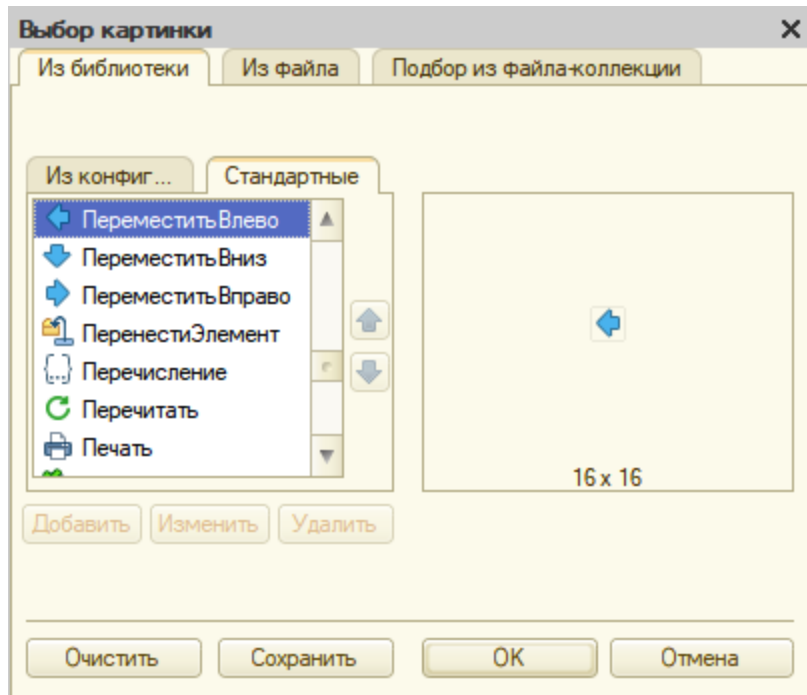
Выбор картинки ✕

Из библиотеки | Из файла | Подбор из файла-коллекции

Из конфиг... | Стандартные

ПереместитьВлево
ПереместитьВниз
ПереместитьВправо
ПеренестиЭлемент
Перечисление
Перечитать
Печать

16 x 16

Добавить | Изменить | Удалить

Очистить | Сохранить | OK | Отмена